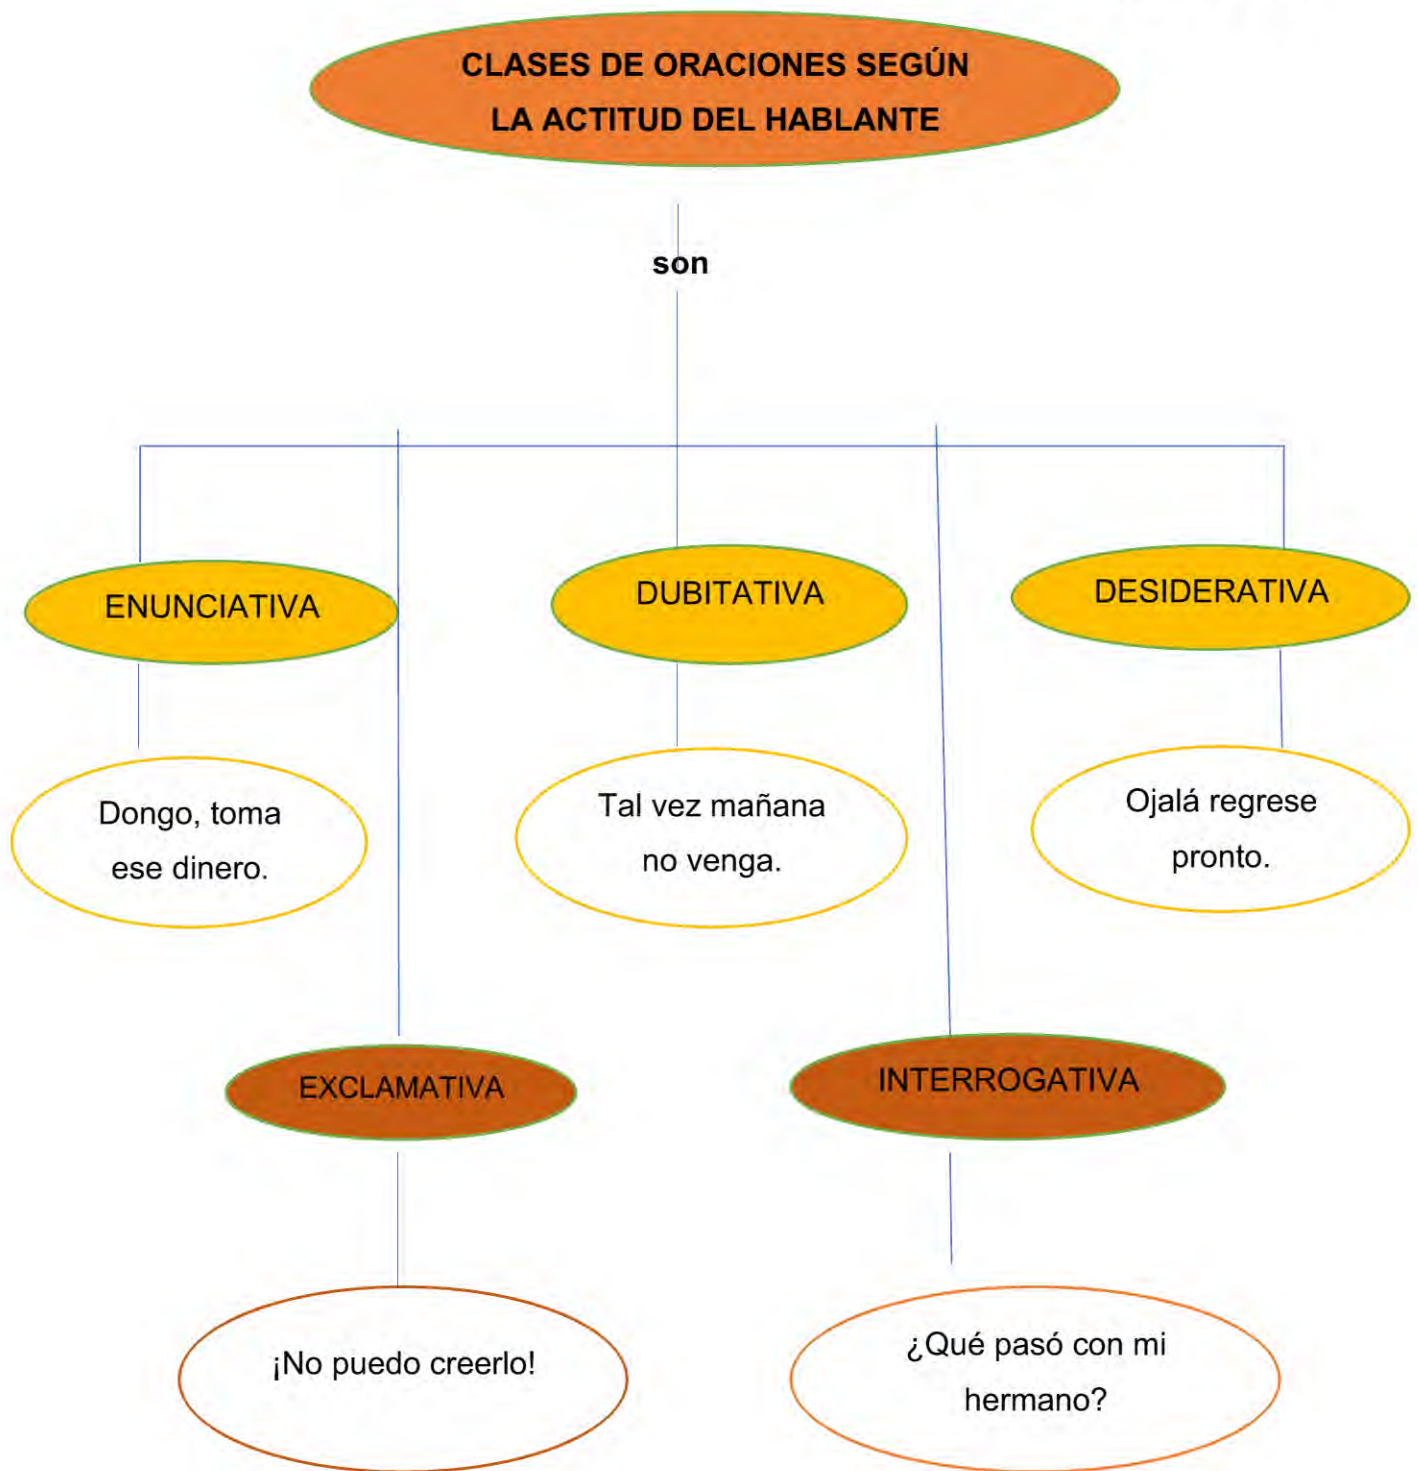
CLASES DE ORACIONES SEGÚN LA ACTITUD DEL HABLANTE

son

ENUNCIATIVA

DUBITATIVA

DESIDERATIVA

Dongo, toma ese dinero.

Tal vez mañana no venga.

Ojalá regrese pronto.

EXCLAMATIVA

INTERROGATIVA

¡No puedo creerlo!

¿Qué pasó con mi hermano?